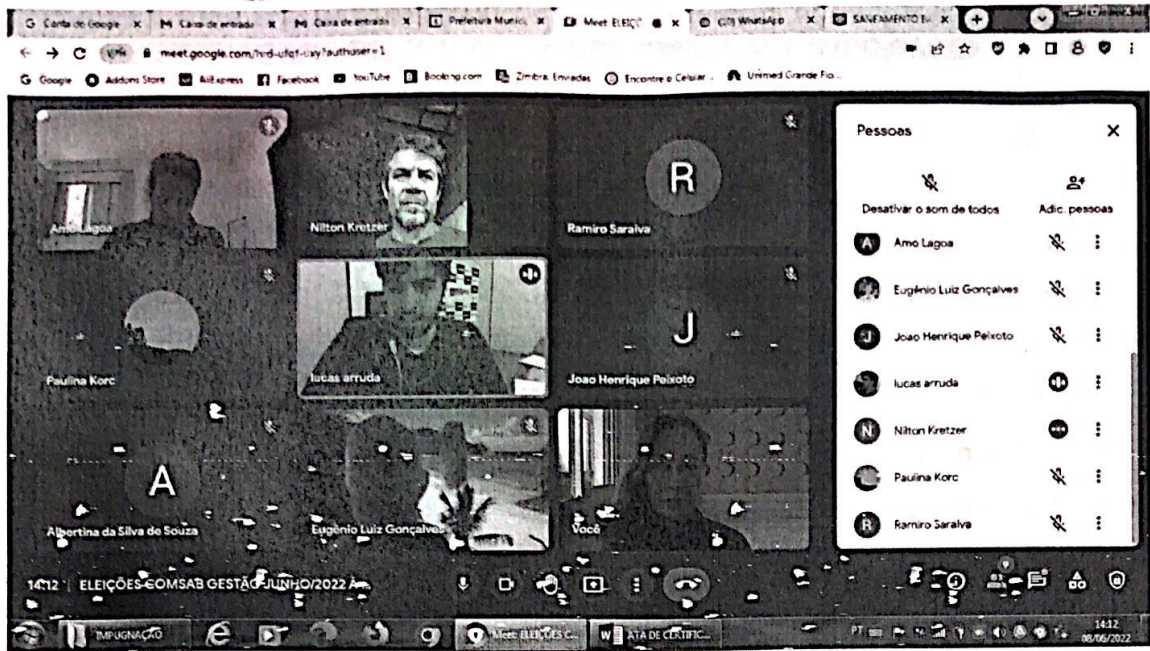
G Conta do Google × M Caixa de entrada × M Caixa de entrada × Prefeitura Munic × Meet ELEIÇ × (20) WhatsApp × SANEAMENTO B ×

meet.google.com/hrd-ufqf-cxy?authuser=1

Google Addons Store AliExpress Facebook YouTube Booking.com Zimbra: Enviadas Encontre o Celular Unimed Grande Flo...

Arno Lagoa

Nilton Kretzer

R

Ramiro Saraiva

Paulina Korc

lucas arruda

J

Joao Henrique Peixoto

A

Albertina da Silva de Souza

Eugênio Luiz Gonçalves

Você

Pessoas

Desativar o som de todos

Adic. pessoas

Arno Lagoa

Eugênio Luiz Gonçalves

Joao Henrique Peixoto

lucas arruda

Nilton Kretzer

Paulina Korc

Ramiro Saraiva

14:12 | ELEIÇÕES COMSAB GESTÃO JUNHO/2022 A...

IMPUGNAÇÃO

Meet: ELEIÇÕES C...

ATA DE CERTIFIC...

PT

14:12
08/06/2022